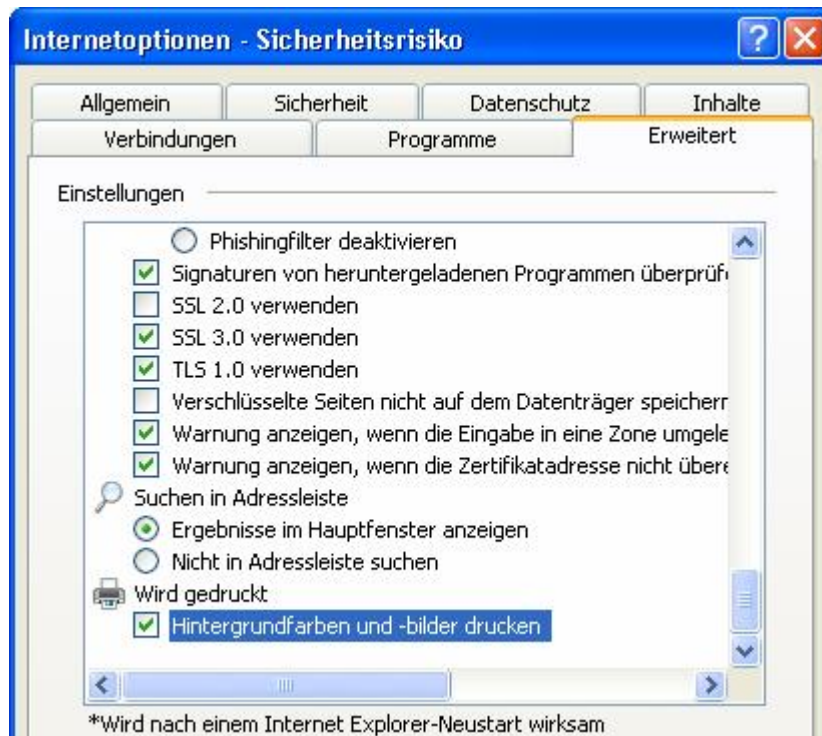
Internetoptionen - Sicherheitsrisiko

Allgemein
Sicherheit
Datenschutz
Inhalte
Verbindungen
Programme
Erweitert

Einstellungen

Phishingfilter deaktivieren
Signaturen von heruntergeladenen Programmen überprüf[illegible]
SSL 2.0 verwenden
SSL 3.0 verwenden
TLS 1.0 verwenden
Verschlüsselte Seiten nicht auf dem Datenträger speicher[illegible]
Warnung anzeigen, wenn die Eingabe in eine Zone umgel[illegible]
Warnung anzeigen, wenn die Zertifikatadresse nicht über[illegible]
Suchen in Adressleiste
Ergebnisse im Hauptfenster anzeigen
Nicht in Adressleiste suchen
Wird gedruckt
Hintergrundfarben und -bilder drucken

*Wird nach einem Internet Explorer-Neustart wirksam